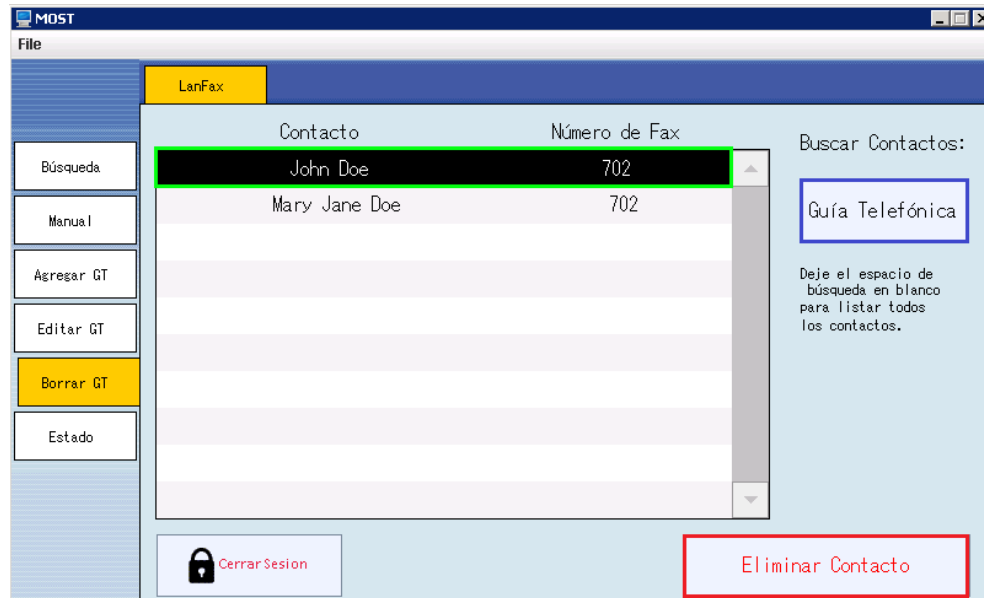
MOST

File

LanFax

Búsqueda

Manual

Agregar GT

Editar GT

Borrar GT

Estado

| Contacto | Número de Fax |
|---|---|
| John Doe | 702 |
| Mary Jane Doe | 702 |

Buscar Contactos:

Guía Telefónica

Deje el espacio de búsqueda en blanco para listar todos los contactos.

Cerrar Sesion

Eliminar Contacto